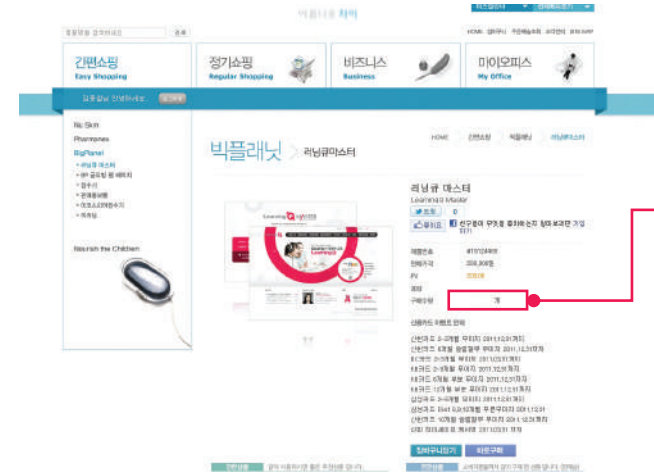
간편쇼핑
Easy Shopping

정기쇼핑
Regular Shopping

비즈니스
Business

마이오피스
My Office

Nu Skin
Pharmanex
BigPlanet
Nourish the Children

빅플래닛 러닝큐마스터

HOME 간편쇼핑 빅플래닛 러닝큐마스터

러닝큐 마스터
Learning Q Master

제품번호
판매가격
PV
용량
구매수량

개

신용카드 무이자 안내

장바구니담기
바로구매

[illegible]